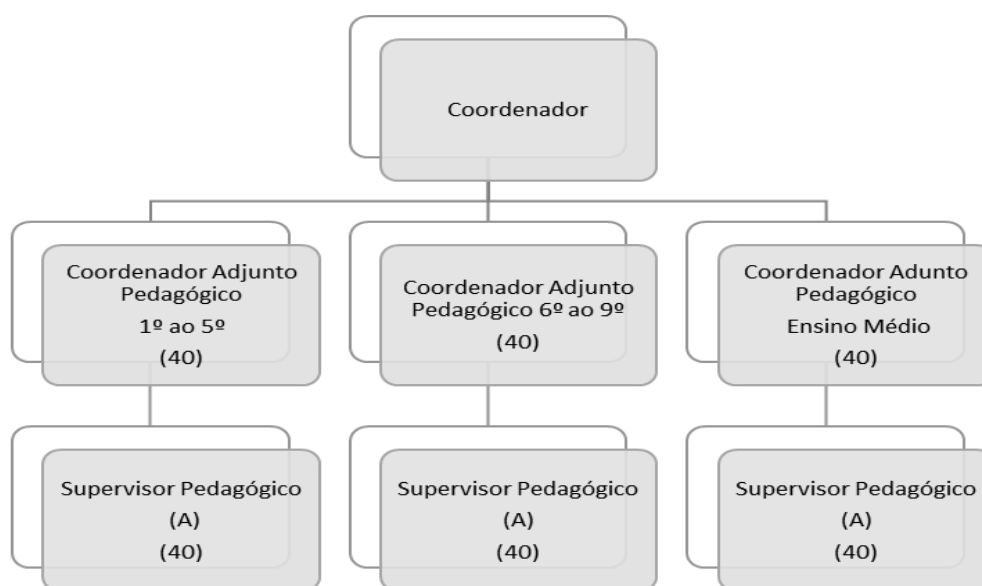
Coordenador

Coordenador Adjunto Pedagógico
1º ao 5º
(40)

Coordenador Adjunto Pedagógico 6º ao 9º
(40)

Coordenador Adunto Pedagógico
Ensino Médio
(40)

Supervisor Pedagógico
(A)
(40)

Supervisor Pedagógico
(A)
(40)

Supervisor Pedagógico
(A)
(40)